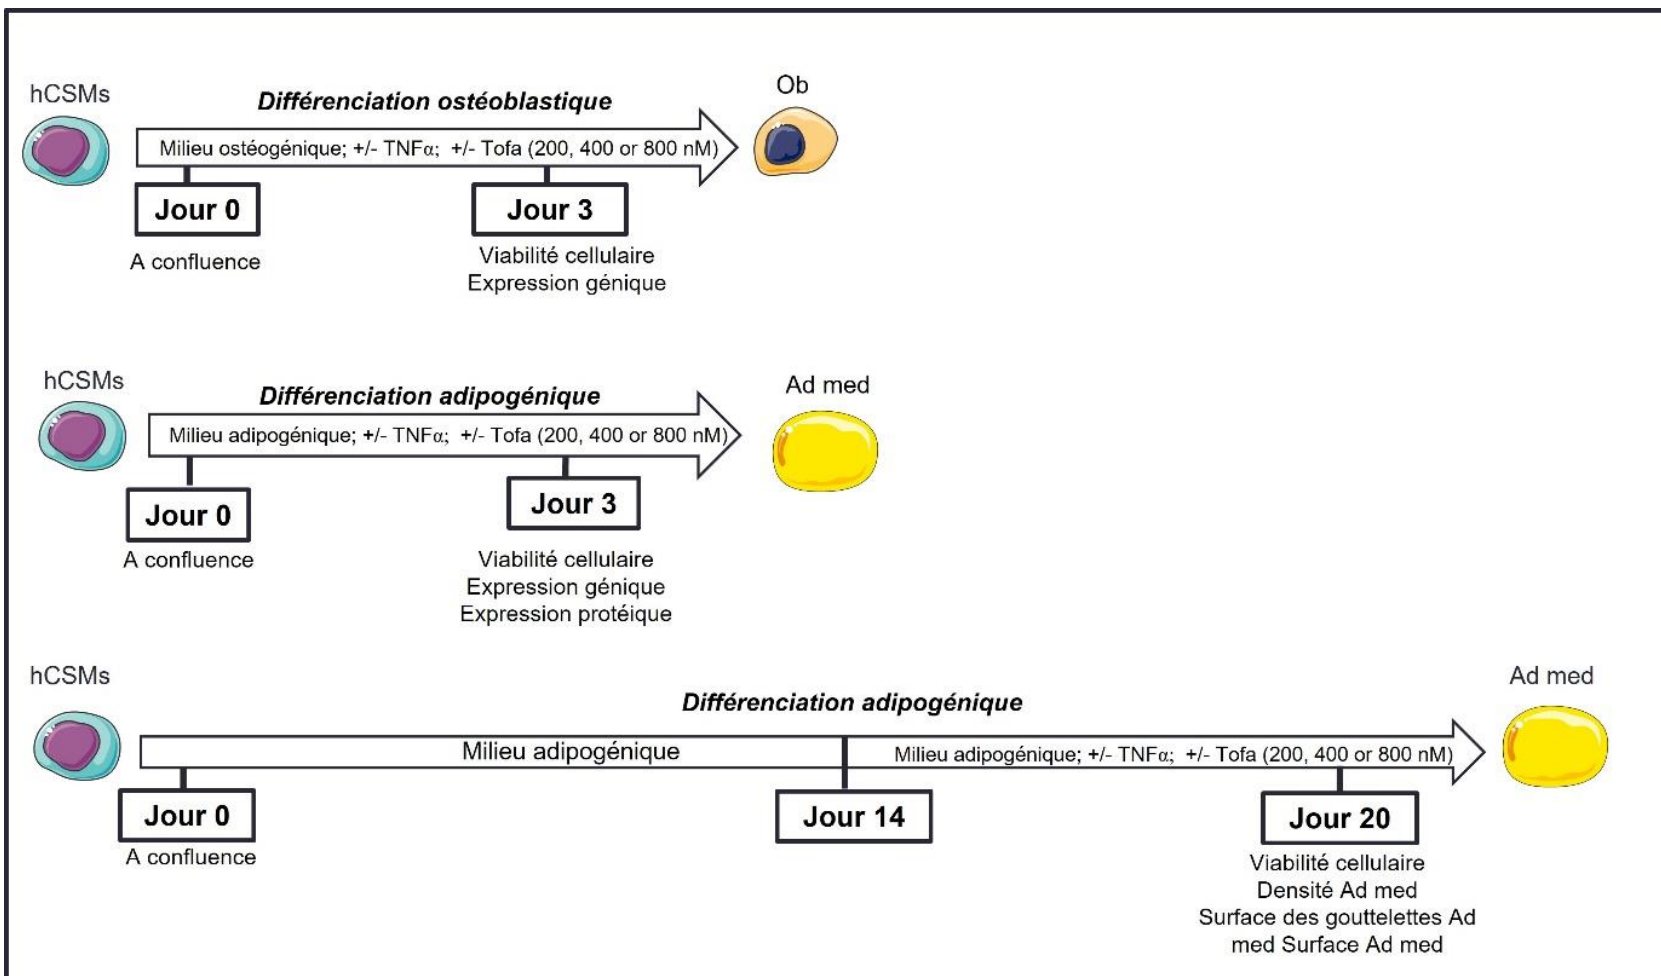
hCSMs

Différenciation ostéoblastique

Ob

Milieu ostéogénique; +/- TNFα; +/- Tofa (200, 400 or 800 nM)

Jour 0

A confluence

Jour 3

Viabilité cellulaire
Expression génique

hCSMs

Différenciation adipogénique

Ad med

Milieu adipogénique; +/- TNFα; +/- Tofa (200, 400 or 800 nM)

Jour 0

A confluence

Jour 3

Viabilité cellulaire
Expression génique
Expression protéique

hCSMs

Différenciation adipogénique

Ad med

Milieu adipogénique

Milieu adipogénique; +/- TNFα; +/- Tofa (200, 400 or 800 nM)

Jour 0

A confluence

Jour 14

Jour 20

Viabilité cellulaire
Densité Ad med
Surface des gouttelettes Ad med Surface Ad med